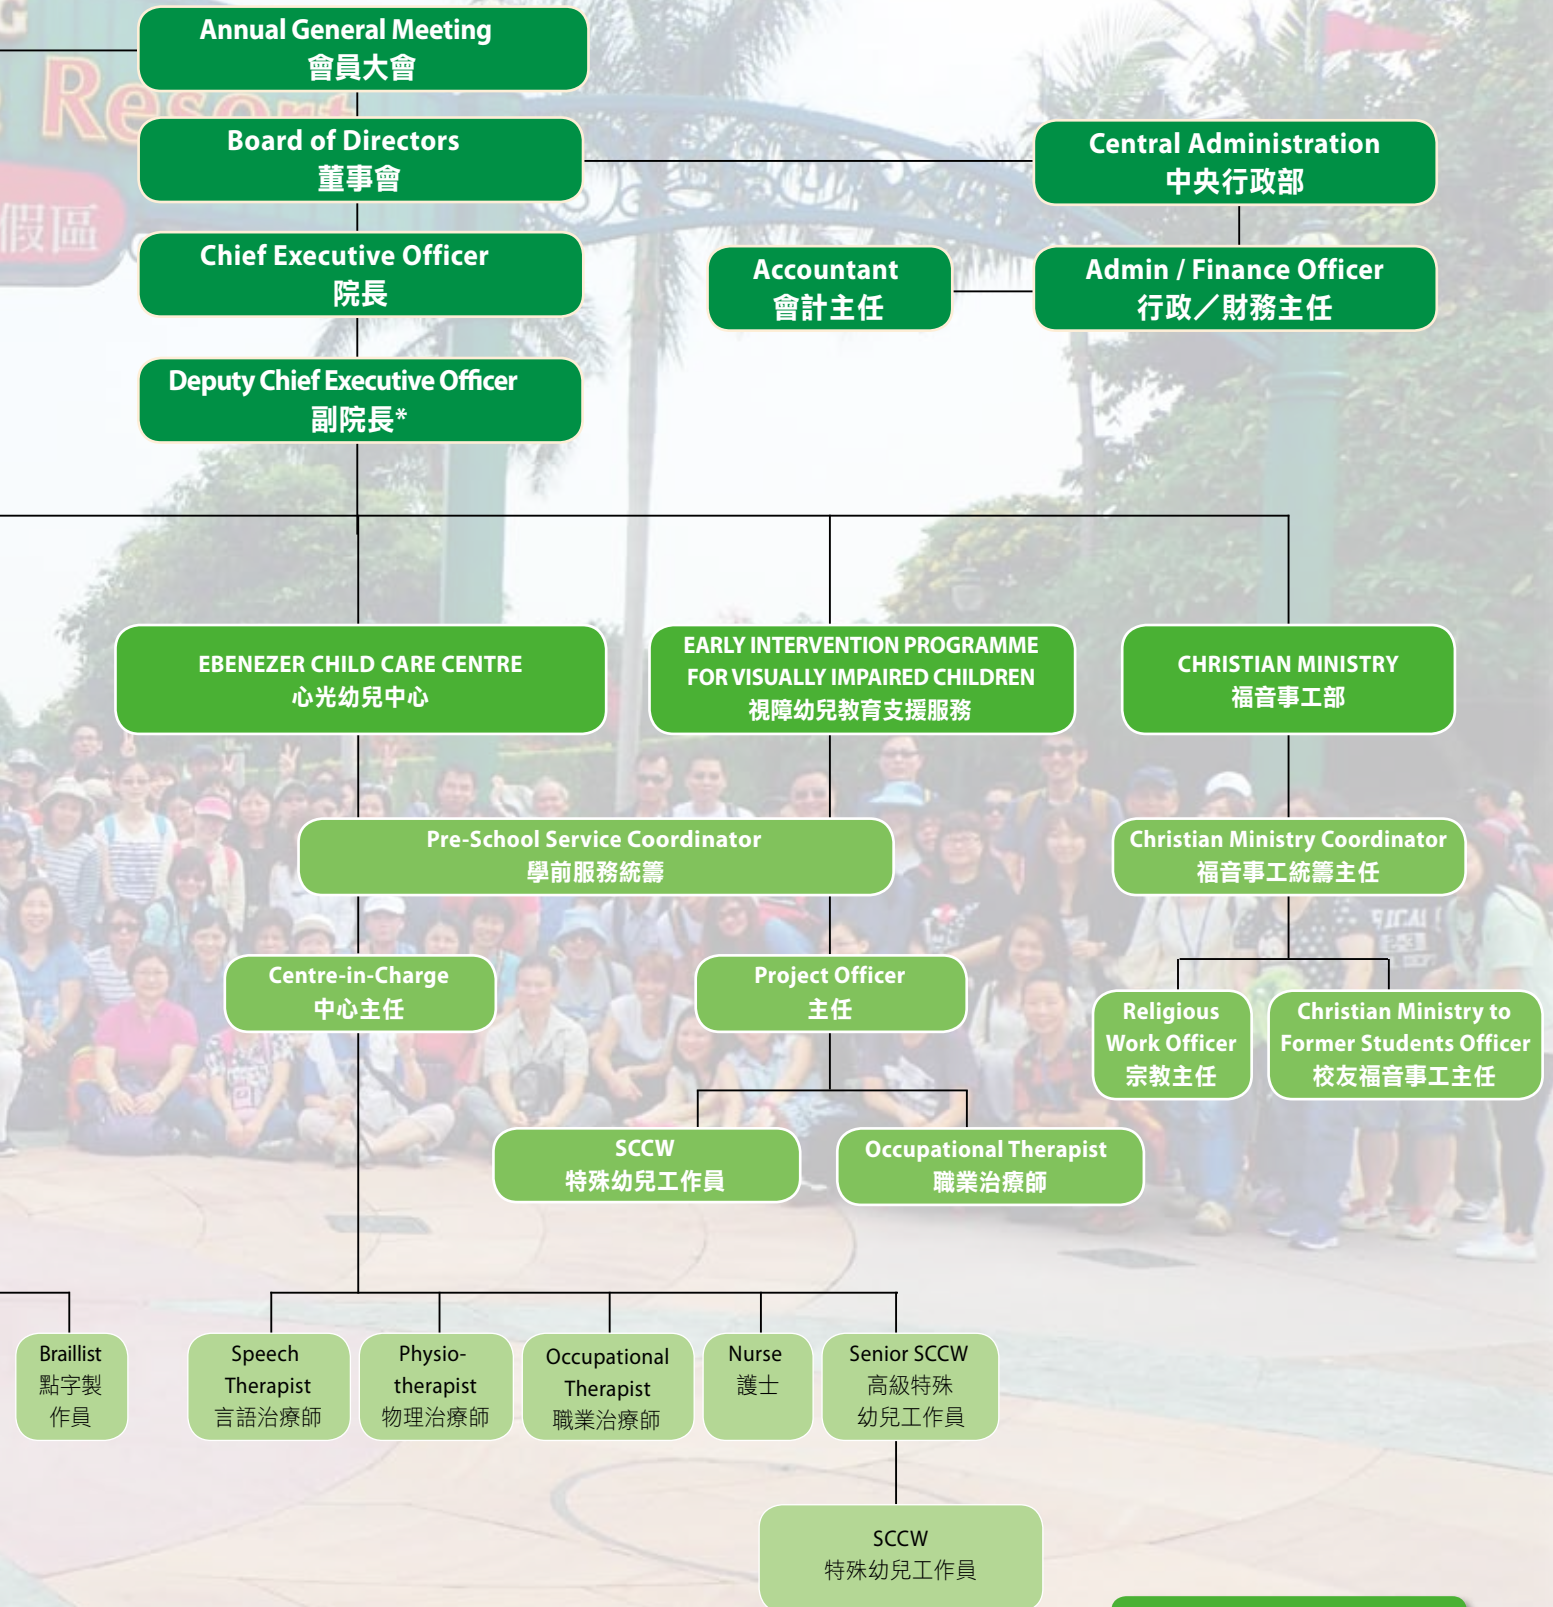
Annual General Meeting
會員大會

Board of Directors
董事會

Central Administration
中央行政部

Chief Executive Officer
院長

Accountant
會計主任

Admin / Finance Officer
行政／財務主任

Deputy Chief Executive Officer
副院長*

EBENEZER CHILD CARE CENTRE
心光幼兒中心

EARLY INTERVENTION PROGRAMME FOR VISUALLY IMPAIRED CHILDREN
視障幼兒教育支援服務

CHRISTIAN MINISTRY
福音事工部

Pre-School Service Coordinator
學前服務統籌

Christian Ministry Coordinator
福音事工統籌主任

Centre-in-Charge
中心主任

Project Officer
主任

Religious Work Officer
宗教主任

Christian Ministry to Former Students Officer
校友福音事工主任

SCCW
特殊幼兒工作員

Occupational Therapist
職業治療師

Braillist
點字製作員

Speech Therapist
言語治療師

Physio-therapist
物理治療師

Occupational Therapist
職業治療師

Nurse
護士

Senior SCCW
高級特殊幼兒工作員

SCCW
特殊幼兒工作員